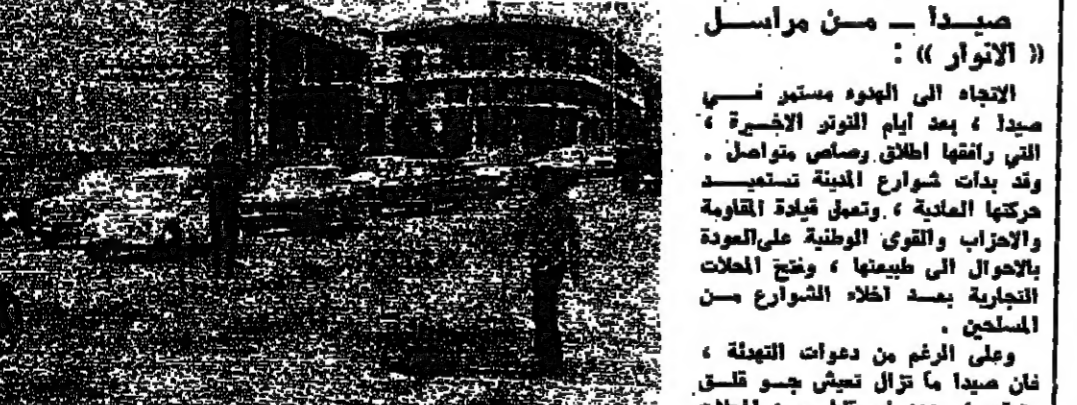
صيدا ــ من مراسل « الانوار » :

الاتجاه الى الهدوء مستمر في صيدا ، بعد ايام التوتر الاخيرة ، التي رافقها اطلاق رصاص متواصل . وقد بدأت شوارع المدينة تستعيد حركتها العادية ، وتعمل قيادة المقاومة والاحزاب والقوى الوطنية على العودة بالاحوال الى طبيعتها ، وفتح المحلات التجارية بعد اخلاء الشوارع من المسلحين .

وعلى الرغم من دعوات التهدئة ، فان صيدا ما تزال تعيش جو قلق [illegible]